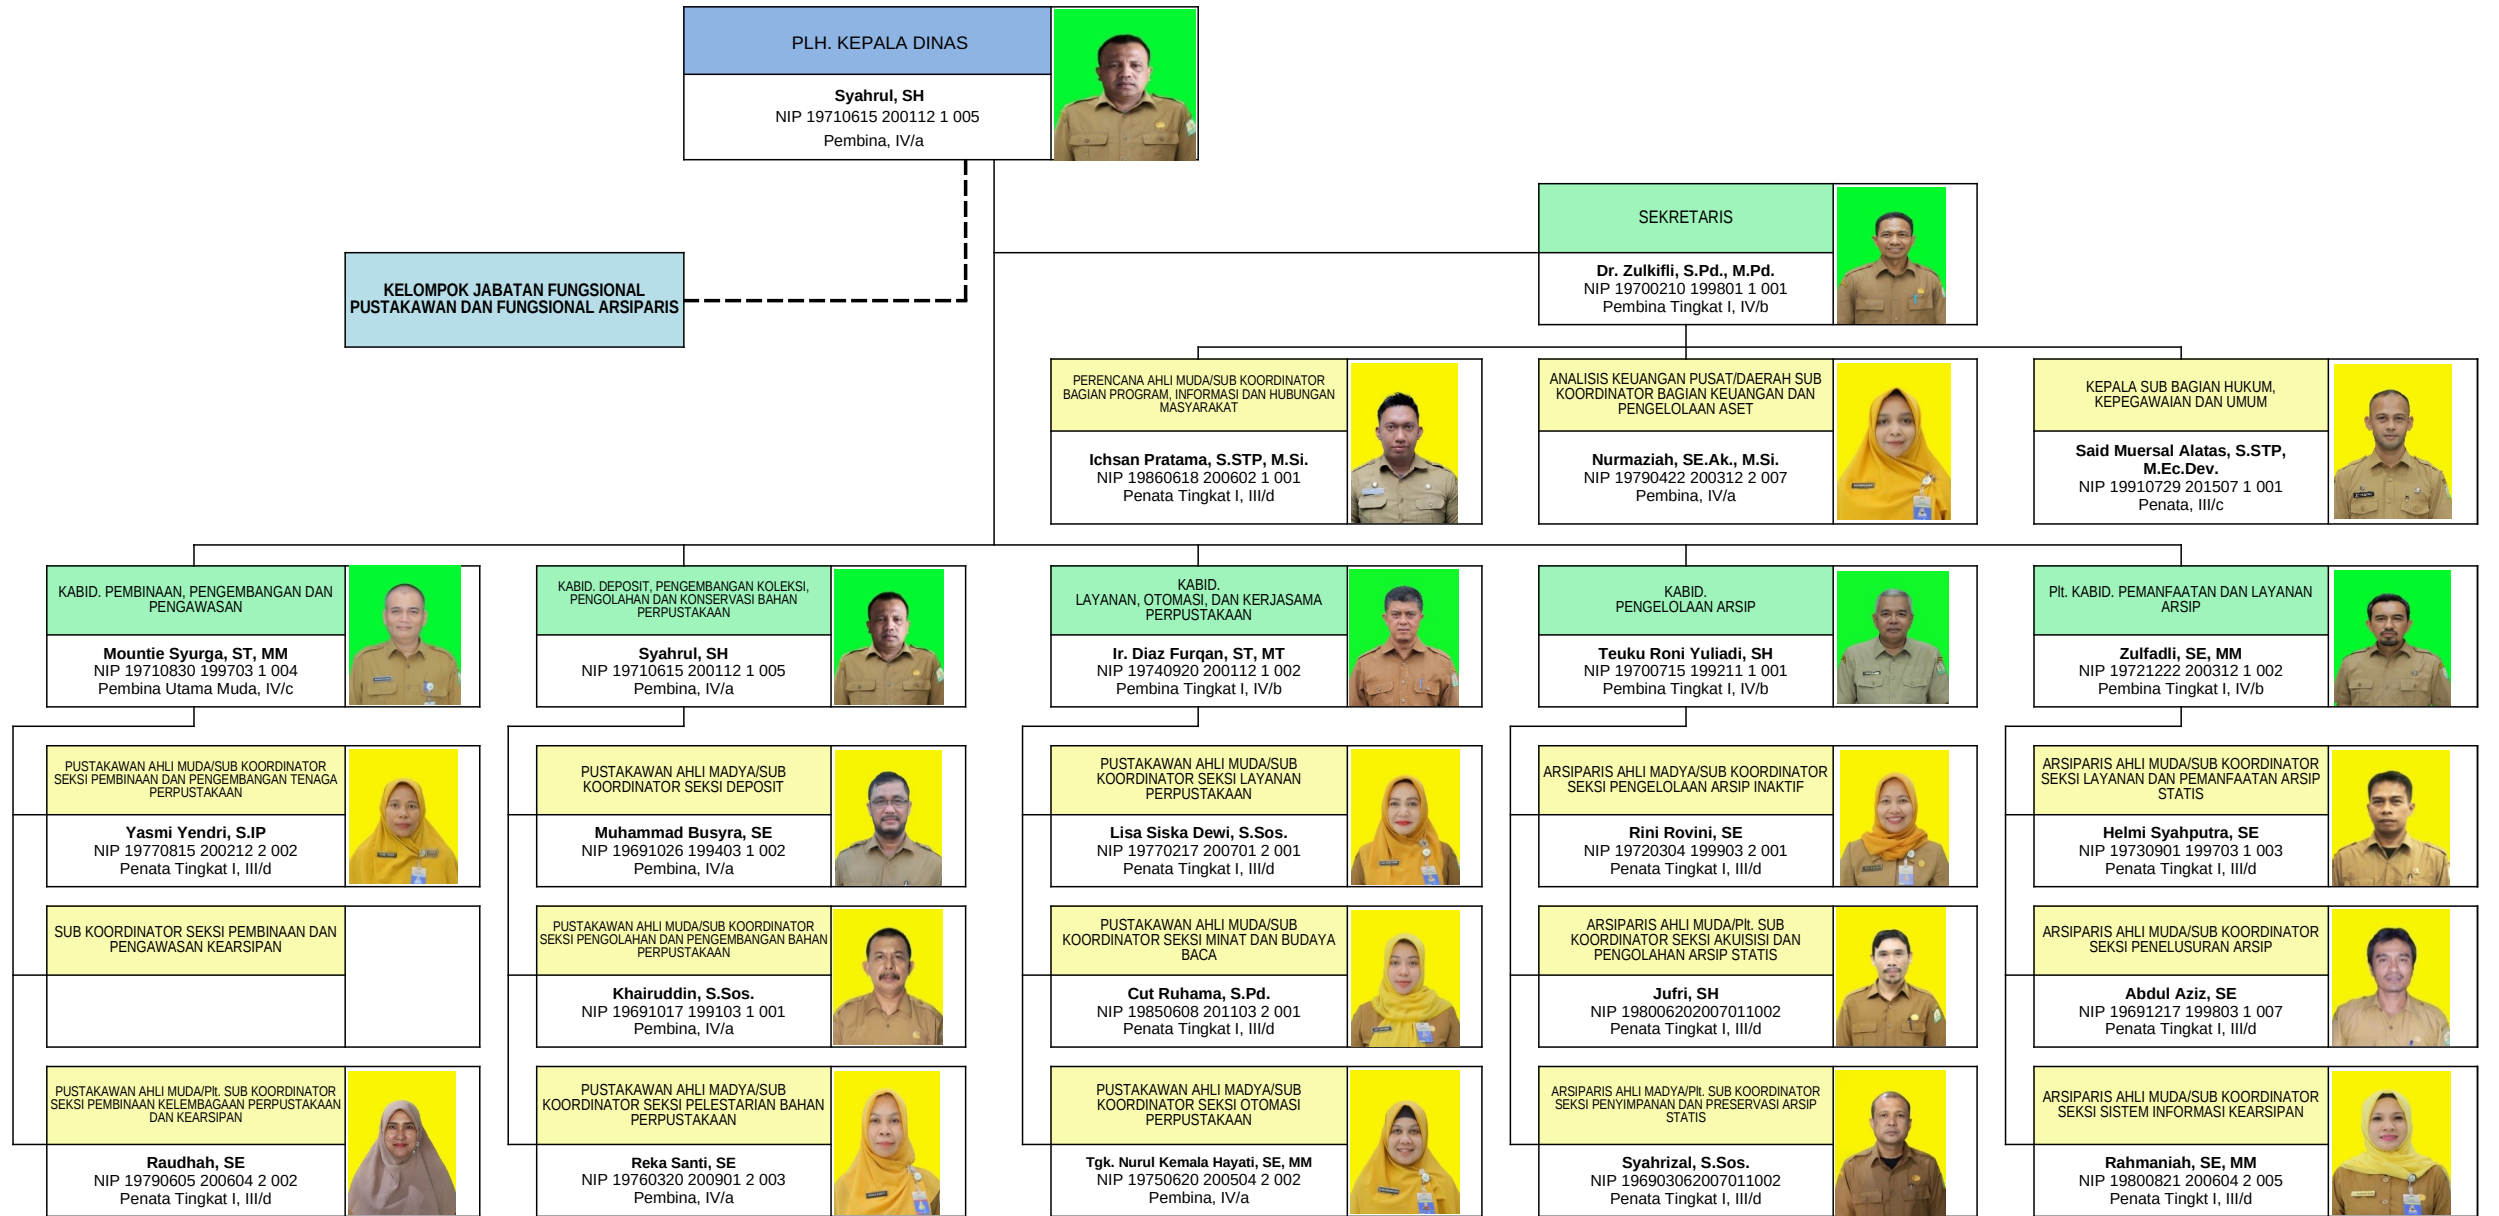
PLH. KEPALA DINAS

Syahrul, SH
NIP 19710615 200112 1 005
Pembina, IV/a

KELOMPOK JABATAN FUNGSIONAL PUSTAKAWAN DAN FUNGSIONAL ARSIPARIS

SEKRETARIS

Dr. Zulkifli, S.Pd., M.Pd.
NIP 19700210 199801 1 001
Pembina Tingkat I, IV/b

PERENCANA AHLI MUDA/SUB KOORDINATOR BAGIAN PROGRAM, INFORMASI DAN HUBUNGAN MASYARAKAT

Ichsan Pratama, S.STP, M.Si.
NIP 19860618 200602 1 001
Penata Tingkat I, III/d

ANALISIS KEUANGAN PUSAT/DAERAH SUB KOORDINATOR BAGIAN KEUANGAN DAN PENGELOLAAN ASET

Nurmaziah, SE.Ak., M.Si.
NIP 19790422 200312 2 007
Pembina, IV/a

KEPALA SUB BAGIAN HUKUM, KEPEGAWAIAN DAN UMUM

Said Muersal Alatas, S.STP, M.Ec.Dev.
NIP 19910729 201507 1 001
Penata, III/c

KABID. PEMBINAAN, PENGEMBANGAN DAN PENGAWASAN

Mountie Syurga, ST, MM
NIP 19710830 199703 1 004
Pembina Utama Muda, IV/c

KABID. DEPOSIT, PENGEMBANGAN KOLEKSI, PENGOLAHAN DAN KONSERVASI BAHAN PERPUSTAKAAN

Syahrul, SH
NIP 19710615 200112 1 005
Pembina, IV/a

KABID. LAYANAN, OTOMASI, DAN KERJASAMA PERPUSTAKAAN

Ir. Diaz Furqan, ST, MT
NIP 19740920 200112 1 002
Pembina Tingkat I, IV/b

KABID. PENGELOLAAN ARSIP

Teuku Roni Yuliadi, SH
NIP 19700715 199211 1 001
Pembina Tingkat I, IV/b

Plt. KABID. PEMANFAATAN DAN LAYANAN ARSIP

Zulfadli, SE, MM
NIP 19721222 200312 1 002
Pembina Tingkat I, IV/b

PUSTAKAWAN AHLI MUDA/SUB KOORDINATOR SEKSI PEMBINAAN DAN PENGEMBANGAN TENAGA PERPUSTAKAAN

Yasmi Yendri, S.IP
NIP 19770815 200212 2 002
Penata Tingkat I, III/d

SUB KOORDINATOR SEKSI PEMBINAAN DAN PENGAWASAN KEARSIPAN

PUSTAKAWAN AHLI MUDA/Plt. SUB KOORDINATOR SEKSI PEMBINAAN KELEMBAGAAN PERPUSTAKAAN DAN KEARSIPAN

Raudhah, SE
NIP 19790605 200604 2 002
Penata Tingkat I, III/d

PUSTAKAWAN AHLI MADYA/SUB KOORDINATOR SEKSI DEPOSIT

Muhammad Busyra, SE
NIP 19691026 199403 1 002
Pembina, IV/a

PUSTAKAWAN AHLI MUDA/SUB KOORDINATOR SEKSI PENGOLAHAN DAN PENGEMBANGAN BAHAN PERPUSTAKAAN

Khairuddin, S.Sos.
NIP 19691017 199103 1 001
Pembina, IV/a

PUSTAKAWAN AHLI MADYA/SUB KOORDINATOR SEKSI PELESTARIAN BAHAN PERPUSTAKAAN

Reka Santi, SE
NIP 19760320 200901 2 003
Pembina, IV/a

PUSTAKAWAN AHLI MUDA/SUB KOORDINATOR SEKSI LAYANAN PERPUSTAKAAN

Lisa Siska Dewi, S.Sos.
NIP 19770217 200701 2 001
Penata Tingkat I, III/d

PUSTAKAWAN AHLI MUDA/SUB KOORDINATOR SEKSI MINAT DAN BUDAYA BACA

Cut Ruhama, S.Pd.
NIP 19850608 201103 2 001
Penata Tingkat I, III/d

PUSTAKAWAN AHLI MADYA/SUB KOORDINATOR SEKSI OTOMASI PERPUSTAKAAN

Tgk. Nurul Kemala Hayati, SE, MM
NIP 19750620 200504 2 002
Pembina, IV/a

ARSIPARIS AHLI MADYA/SUB KOORDINATOR SEKSI PENGELOLAAN ARSIP INAKTIF

Rini Rovini, SE
NIP 19720304 199903 2 001
Penata Tingkat I, III/d

ARSIPARIS AHLI MUDA/Plt. SUB KOORDINATOR SEKSI AKUISISI DAN PENGOLAHAN ARSIP STATIS

Jufri, SH
NIP 198006202007011002
Penata Tingkat I, III/d

ARSIPARIS AHLI MADYA/Plt. SUB KOORDINATOR SEKSI PENYIMPANAN DAN PRESERVASI ARSIP STATIS

Syahrizal, S.Sos.
NIP 196903062007011002
Penata Tingkat I, III/d

ARSIPARIS AHLI MUDA/SUB KOORDINATOR SEKSI LAYANAN DAN PEMANFAATAN ARSIP STATIS

Helmi Syahputra, SE
NIP 19730901 199703 1 003
Penata Tingkat I, III/d

ARSIPARIS AHLI MUDA/SUB KOORDINATOR SEKSI PENELUSURAN ARSIP

Abdul Aziz, SE
NIP 19691217 199803 1 007
Penata Tingkat I, III/d

ARSIPARIS AHLI MUDA/SUB KOORDINATOR SEKSI SISTEM INFORMASI KEARSIPAN

Rahmaniah, SE, MM
NIP 19800821 200604 2 005
Penata Tingkt I, III/d